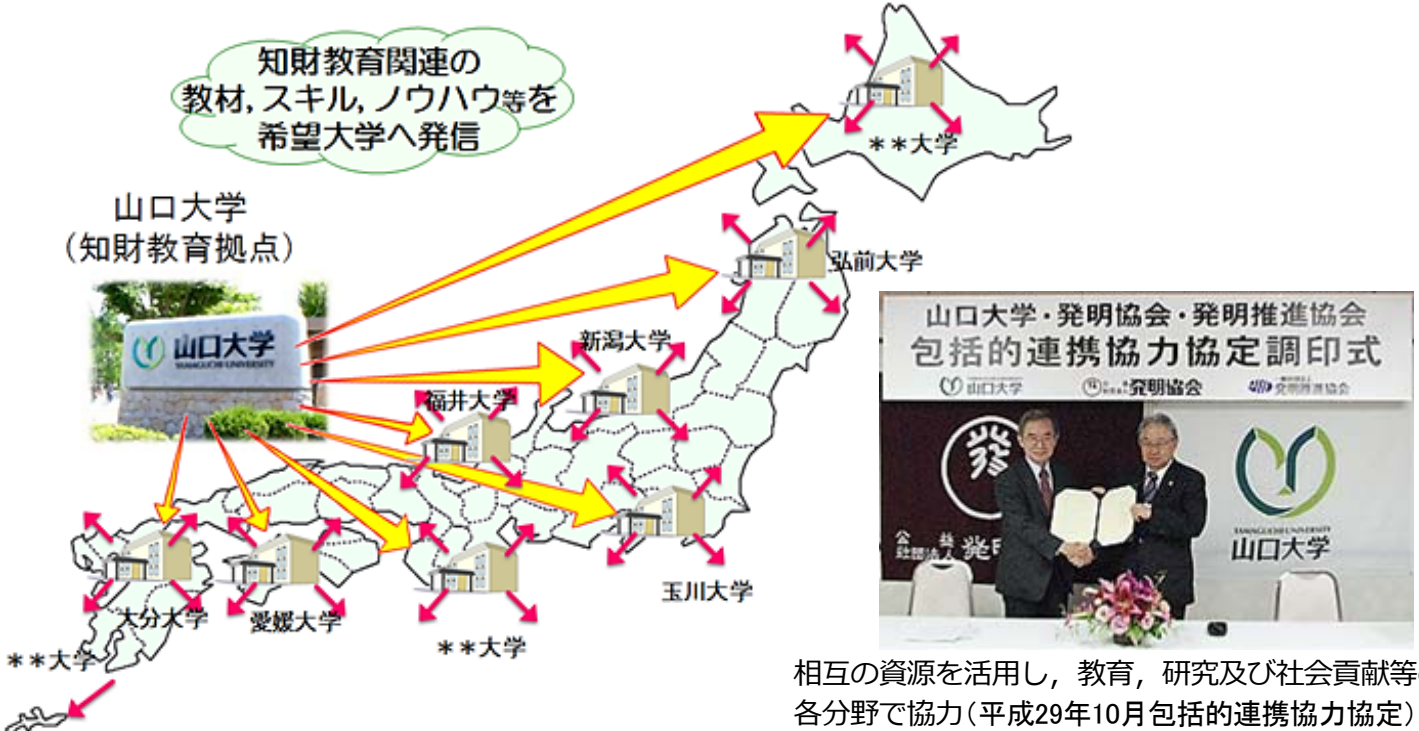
知財教育関連の
教材，スキル，ノウハウ等を
希望大学へ発信

山口大学
（知財教育拠点）

山口大学
YAMAGUCHI UNIVERSITY

＊＊大学

弘前大学

新潟大学

福井大学

玉川大学

大分大学

愛媛大学

＊＊大学

＊＊大学

山口大学・発明協会・発明推進協会
包括的連携協力協定調印式
山口大学　発明協会　発明推進協会

公益社団法人 発明

YAMAGUCHI UNIVERSITY
山口大学

相互の資源を活用し，教育，研究及び社会貢献等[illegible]
各分野で協力（平成29年10月包括的連携協力協定）